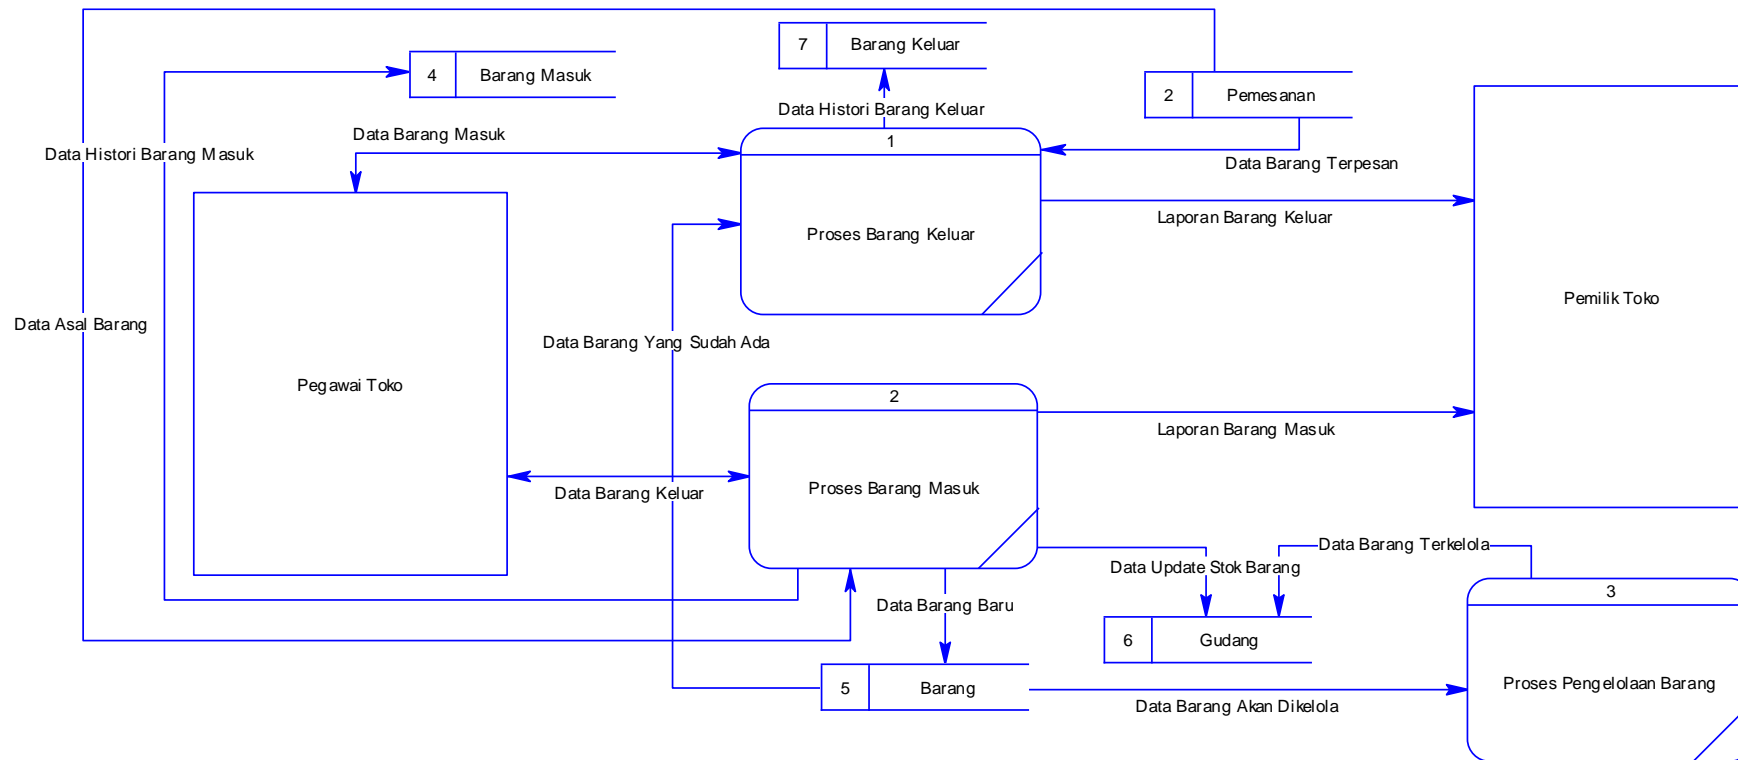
7 Barang Keluar

4 Barang Masuk

2 Pemesanan

Data Histori Barang Keluar

Data Barang Masuk

Data Histori Barang Masuk

1

Data Barang Terpesan

Laporan Barang Keluar

Proses Barang Keluar

Pemilik Toko

Data Asal Barang

Data Barang Yang Sudah Ada

Pegawai Toko

2

Laporan Barang Masuk

Proses Barang Masuk

Data Barang Keluar

Data Barang Terkelola

Data Update Stok Barang

3

Data Barang Baru

6 Gudang

Proses Pengelolaan Barang

5 Barang

Data Barang Akan Dikelola